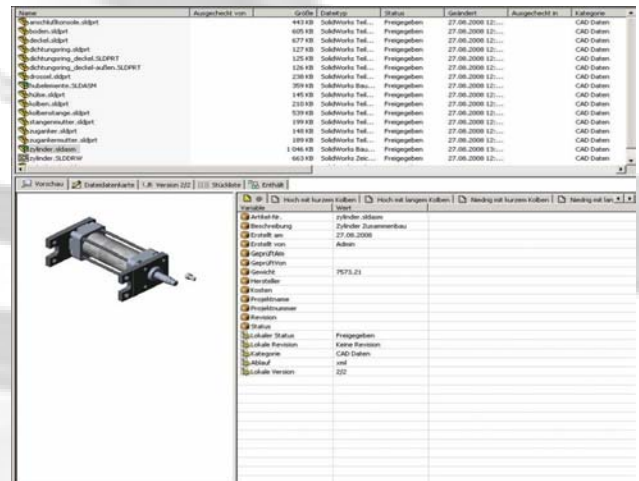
| Name | Ausgecheckt von | Größe | Dateityp | Status | Geändert | Ausgecheckt in | Kategorie |
|---|---|---|---|---|---|---|---|
| anschlußkonsole.sldprt | | 443 KB | SolidWorks Teil... | Freigegeben | 27.08.2008 12:... | | CAD Daten |
| boden.sldprt | | 605 KB | SolidWorks Teil... | Freigegeben | 27.08.2008 12:... | | CAD Daten |
| deckel.sldprt | | 677 KB | SolidWorks Teil... | Freigegeben | 27.08.2008 12:... | | CAD Daten |
| dichtungsring.sldprt | | 127 KB | SolidWorks Teil... | Freigegeben | 27.08.2008 12:... | | CAD Daten |
| dichtungsring_deckel.SLDPRT | | 125 KB | SolidWorks Teil... | Freigegeben | 27.08.2008 12:... | | CAD Daten |
| dichtungsring_deckel-außen.SLDPRT | | 126 KB | SolidWorks Teil... | Freigegeben | 27.08.2008 12:... | | CAD Daten |
| drossel.sldprt | | 238 KB | SolidWorks Teil... | Freigegeben | 27.08.2008 12:... | | CAD Daten |
| hubelemente.SLDASM | | 359 KB | SolidWorks Bau... | Freigegeben | 27.08.2008 12:... | | CAD Daten |
| hülse.sldprt | | 145 KB | SolidWorks Teil... | Freigegeben | 27.08.2008 12:... | | CAD Daten |
| kolben.sldprt | | 210 KB | SolidWorks Teil... | Freigegeben | 27.08.2008 12:... | | CAD Daten |
| kolbenstange.sldprt | | 539 KB | SolidWorks Teil... | Freigegeben | 27.08.2008 12:... | | CAD Daten |
| stangenmutter.sldprt | | 199 KB | SolidWorks Teil... | Freigegeben | 27.08.2008 12:... | | CAD Daten |
| zuganker.sldprt | | 148 KB | SolidWorks Teil... | Freigegeben | 27.08.2008 12:... | | CAD Daten |
| zugankermutter.sldprt | | 189 KB | SolidWorks Teil... | Freigegeben | 27.08.2008 12:... | | CAD Daten |
| zylinder.sldasm | | 1 046 KB | SolidWorks Bau... | Freigegeben | 27.08.2008 13:... | | CAD Daten |
| zylinder.SLDDRW | | 663 KB | SolidWorks Zeic... | Freigegeben | 27.08.2008 12:... | | CAD Daten |

Vorschau | Datendatenkarte | 1.R Version 2/2 | Stückliste | Enthält

Hoch mit kurzem Kolben | Hoch mit langem Kolben | Niedrig mit kurzem Kolben | Niedrig mit lan...

| Variable | Wert |
|---|---|
| Artikel-Nr. | zylinder.sldasm |
| Beschreibung | Zylinder Zusammenbau |
| Erstellt am | 27.08.2008 |
| Erstellt von | Admin |
| GeprüftAm | |
| GeprüftVon | |
| Gewicht | 7573.21 |
| Hersteller | |
| Kosten | |
| Projektname | |
| Projektnummer | |
| Revision | |
| Status | |
| Lokaler Status | Freigegeben |
| Lokale Revision | Keine Revision |
| Kategorie | CAD Daten |
| Ablauf | xml |
| Lokale Version | 2/2 |